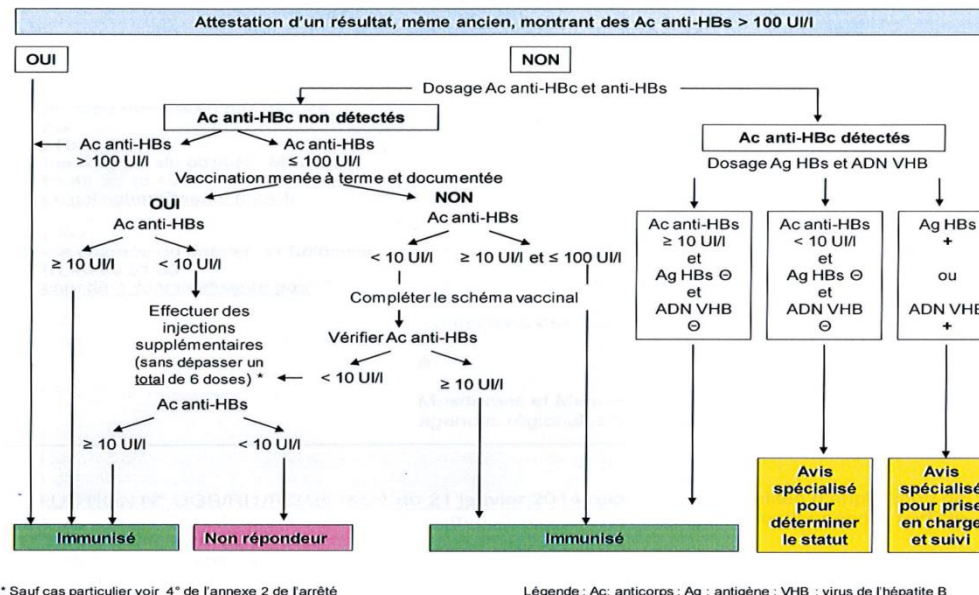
Attestation d'un résultat, même ancien, montrant des Ac anti-HBs > 100 UI/l

OUI

NON

Dosage Ac anti-HBc et anti-HBs

Ac anti-HBc non détectés

Ac anti-HBs > 100 UI/l

Ac anti-HBs ≤ 100 UI/l

Vaccination menée à terme et documentée

OUI

Ac anti-HBs

≥ 10 UI/l

< 10 UI/l

Effectuer des injections supplémentaires (sans dépasser un total de 6 doses) *

Ac anti-HBs

≥ 10 UI/l

< 10 UI/l

NON

Ac anti-HBs

< 10 UI/l

≥ 10 UI/l et ≤ 100 UI/l

Compléter le schéma vaccinal

Vérifier Ac anti-HBs

< 10 UI/l

≥ 10 UI/l

Ac anti-HBc détectés

Dosage Ag HBs et ADN VHB

Ac anti-HBs ≥ 10 UI/l et Ag HBs Θ et ADN VHB Θ

Ac anti-HBs < 10 UI/l et Ag HBs Θ et ADN VHB Θ

Ag HBs + ou ADN VHB +

Avis spécialisé pour déterminer le statut

Avis spécialisé pour prise en charge et suivi

Immunisé

Non répondeur

Immunisé

* Sauf cas particulier voir 4° de l'annexe 2 de l'arrêté

Légende : Ac: anticorps ; Ag : antigène ; VHB : virus de l'hépatite B